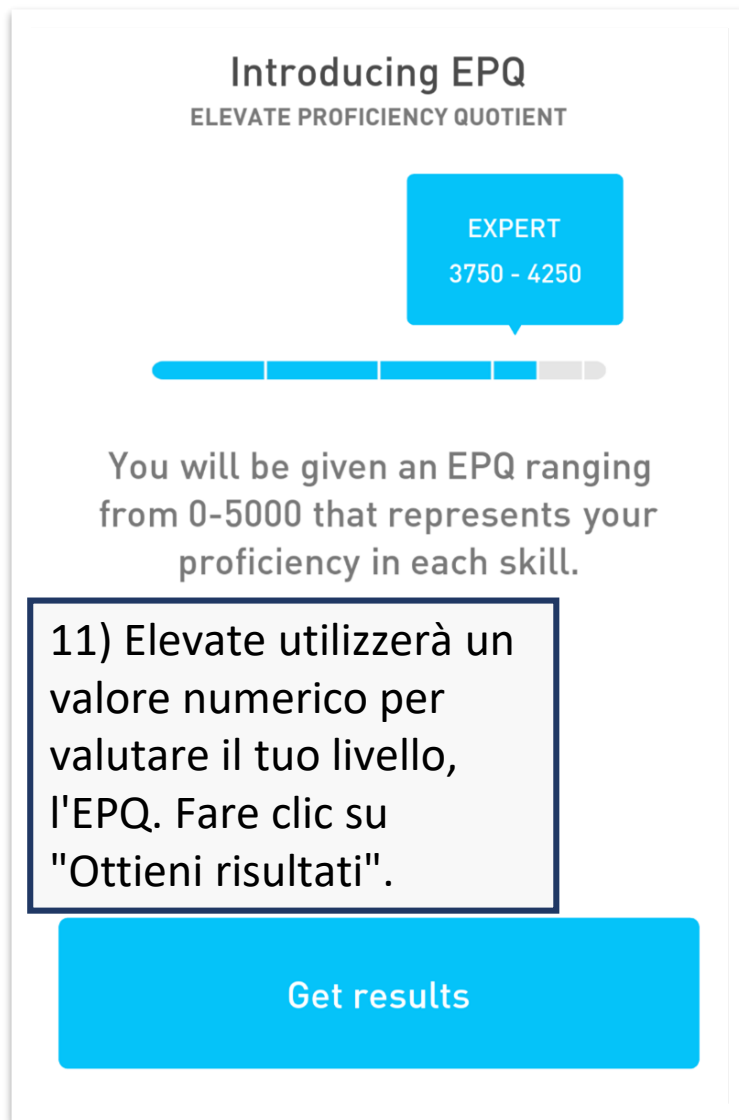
Introducing EPQ
ELEVATE PROFICIENCY QUOTIENT

EXPERT
3750 - 4250

You will be given an EPQ ranging from 0-5000 that represents your proficiency in each skill.

11) Elevate utilizzerà un valore numerico per valutare il tuo livello, l'EPQ. Fare clic su "Ottieni risultati".

Get results